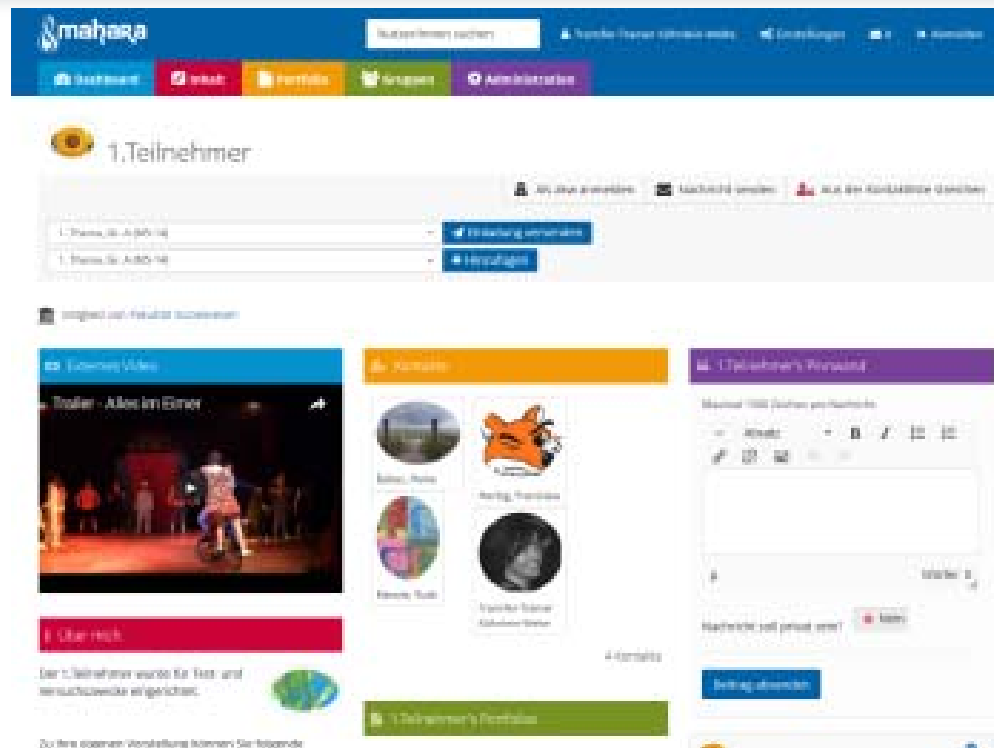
mahara

Nutzer/innen suchen

Dashboard
Inhalt
Portfolio
Gruppen
Administration

1.Teilnehmer

Als Jeux anmelden
Nachricht senden
Aus der Kontaktliste löschen

1. Thema_St. A (WS 14)
Einladung versenden
1. Thema_St. A (WS 14)
Hinzufügen

Mitglied von: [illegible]

Externes Video
Trailer - Alles im Eimer

Über mich
Der 1.Teilnehmer wurde für Test- und Versuchszwecke eingerichtet.

Zu Ihrer eigenen Vorstellung können Sie folgende

Kontakte
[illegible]
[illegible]
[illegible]
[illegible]
4 Kontakte

1.Teilnehmer's Portfolios

1.Teilnehmer's Pinnwand
Maximal 1500 Zeichen pro Nachricht
Absatz
B I
Nachricht soll privat sein?
Nein
Beitrag absenden